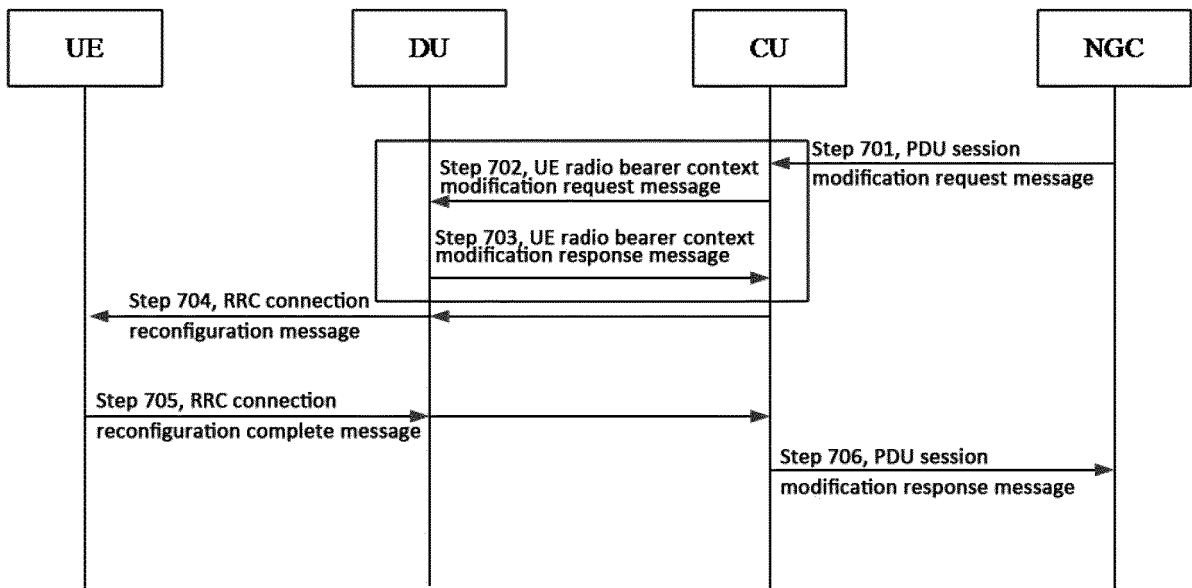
UE

DU

CU

NGC

Step 701, PDU session modification request message

Step 702, UE radio bearer context modification request message

Step 703, UE radio bearer context modification response message

Step 704, RRC connection reconfiguration message

Step 705, RRC connection reconfiguration complete message

Step 706, PDU session modification response message